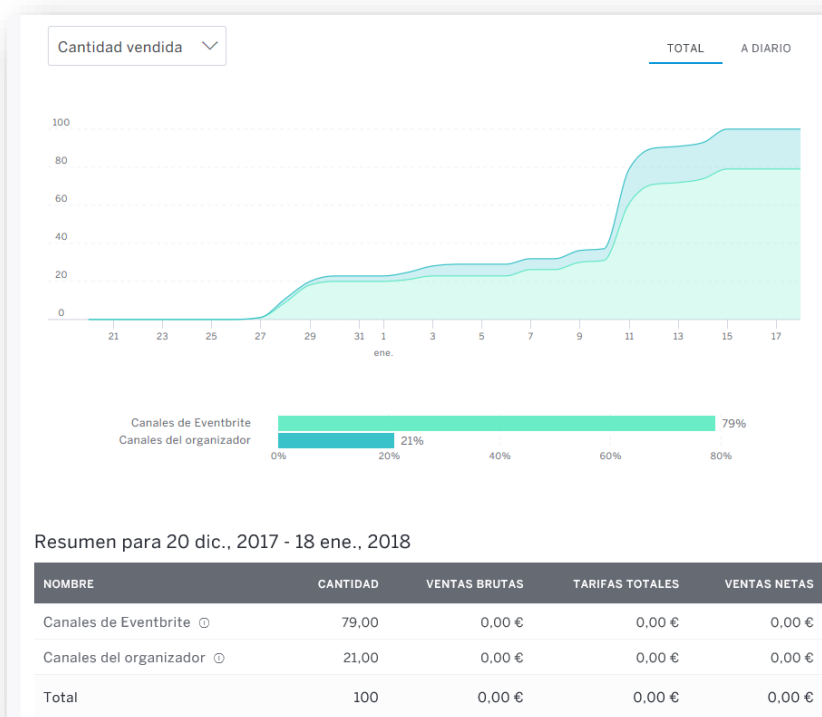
Cantidad vendida

TOTAL A DIARIO

100
80
60
40
20
0

21 23 25 27 29 31 1 3 5 7 9 11 13 15 17
ene.

Canales de Eventbrite 79%
Canales del organizador 21%
0% 20% 40% 60% 80%

Resumen para 20 dic., 2017 - 18 ene., 2018

| NOMBRE | CANTIDAD | VENTAS BRUTAS | TARIFAS TOTALES | VENTAS NETAS |
|---|---|---|---|---|
| Canales de Eventbrite ⓘ | 79,00 | 0,00 € | 0,00 € | 0,00 € |
| Canales del organizador ⓘ | 21,00 | 0,00 € | 0,00 € | 0,00 € |
| Total | 100 | 0,00 € | 0,00 € | 0,00 € |